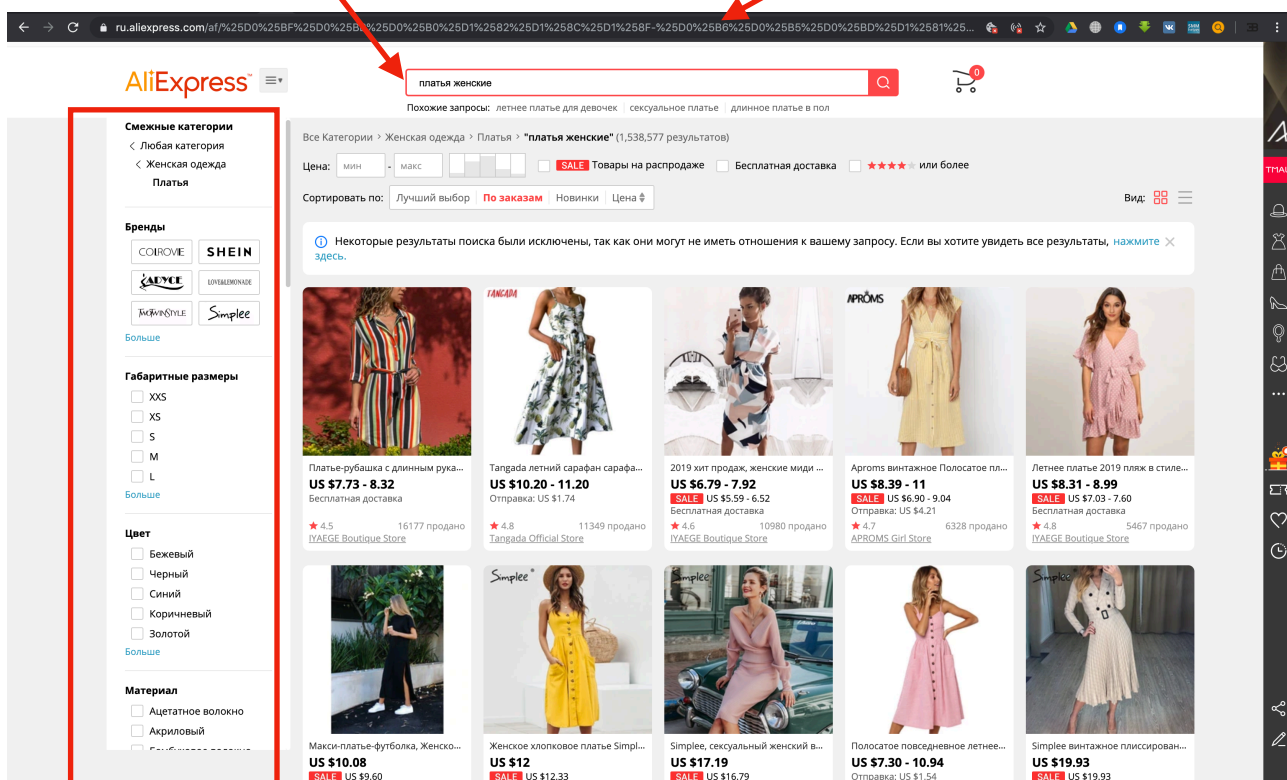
ru.aliexpress.com/af/%25D0%25BF%25D0%25B%25D0%25B0%25D1%2582%25D1%258C%25D1%258F-%25D0%25B6%25D0%25B5%25D0%25BD%25D1%2581%25...

AliExpress

платья женские

Похожие запросы: летнее платье для девочек | сексуальное платье | длинное платье в пол

0

Смежные категории
Любая категория
Женская одежда
Платья

Бренды
COIROVIE
SHEIN
KAPYCE
LOVE&LEMONADE
TWOTWINSTYLE
Simplee
Больше

Габаритные размеры
XXS
XS
S
M
L
Больше

Цвет
Бежевый
Черный
Синий
Коричневый
Золотой
Больше

Материал
Ацетатное волокно
Акриловый

Все Категории › Женская одежда › Платья › "платья женские" (1,538,577 результатов)

Цена: мин - макс SALE Товары на распродаже Бесплатная доставка ★★★★ или более

Сортировать по: Лучший выбор По заказам Новинки Цена Вид:

Некоторые результаты поиска были исключены, так как они могут не иметь отношения к вашему запросу. Если вы хотите увидеть все результаты, нажмите здесь.

TANGADA
APROMS

Платье-рубашка с длинным рука...
US $7.73 - 8.32
Бесплатная доставка
★ 4.5 16177 продано
IYAEGE Boutique Store

Tangada летний сарафан сарафа...
US $10.20 - 11.20
Отправка: US $1.74
★ 4.8 11349 продано
Tangada Official Store

2019 хит продаж, женские миди ...
US $6.79 - 7.92
SALE US $5.59 - 6.52
Бесплатная доставка
★ 4.6 10980 продано
IYAEGE Boutique Store

Aproms винтажное Полосатое пл...
US $8.39 - 11
SALE US $6.90 - 9.04
Отправка: US $4.21
★ 4.7 6328 продано
APROMS Girl Store

Летнее платье 2019 пляж в стиле...
US $8.31 - 8.99
SALE US $7.03 - 7.60
Бесплатная доставка
★ 4.8 5467 продано
IYAEGE Boutique Store

Simplee
Simplee
Simplee

Макси-платье-футболка, Женско...
US $10.08
SALE US $9.60

Женское хлопковое платье Simpl...
US $12
SALE US $12.33

Simplee, сексуальный женский в...
US $17.19
SALE US $16.79

Полосатое повседневное летнее...
US $7.30 - 10.94
Отправка: US $1.54

Simplee винтажное плиссирован...
US $19.93
SALE US $19.93